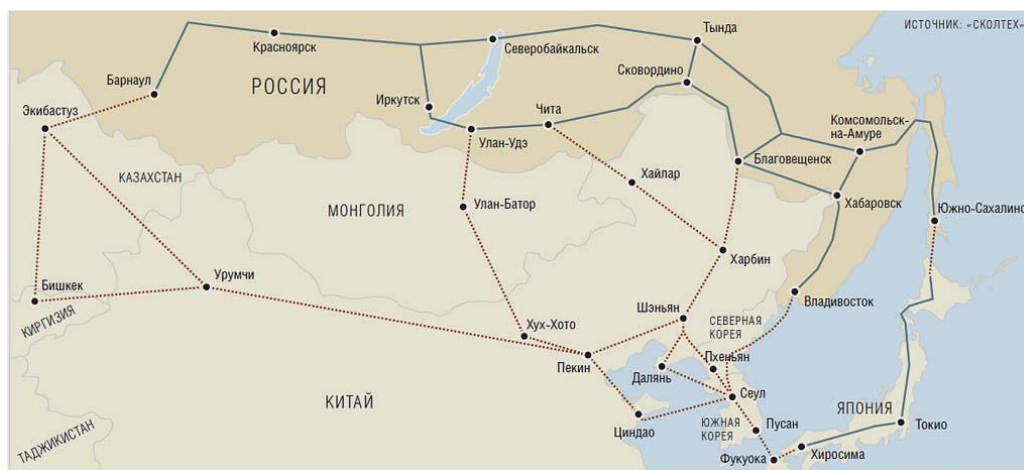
ИСТОЧНИК: «СКОЛТЕХ»

Красноярск
Северобайкальск
Тында
Барнаул
РОССИЯ
Сковордино
Экибастуз
Иркутск
Чита
Комсомольск-на-Амуре
Улан-Удэ
Благовещенск
КАЗАХСТАН
Хайлар
Хабаровск
МОНГОЛИЯ
Улан-Батор
Южно-Сахалинс
Харбин
Урумчи
Бишкек
Владивосток
КИРГИЗИЯ
Шэньян
СЕВЕРНАЯ КОРЕЯ
Хух-Хото
Пхеньян
Пекин
Далянь
Сеул
КИТАЙ
ЯПОНИЯ
ЮЖНАЯ КОРЕЯ
Пусан
Циндао
Токио
ТАДЖИКИСТАН
Хиросима
Фукуока